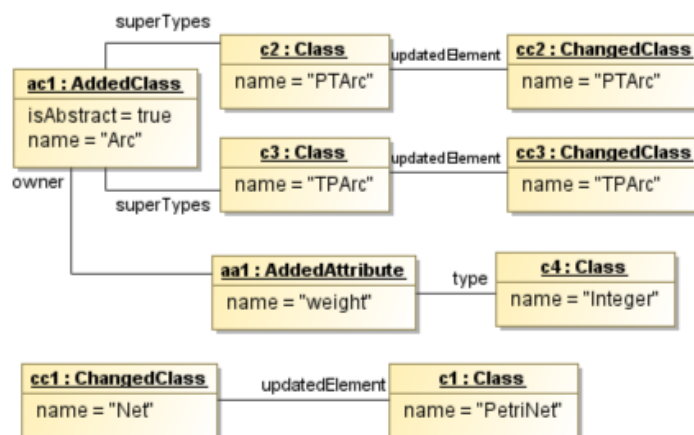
superTypes

ac1 : AddedClass
isAbstract = true
name = "Arc"

c2 : Class
name = "PTArc"

updatedElement

cc2 : ChangedClass
name = "PTArc"

c3 : Class
name = "TPArc"

updatedElement

cc3 : ChangedClass
name = "TPArc"

owner

superTypes

aa1 : AddedAttribute
name = "weight"

type

c4 : Class
name = "Integer"

cc1 : ChangedClass
name = "Net"

updatedElement

c1 : Class
name = "PetriNet"